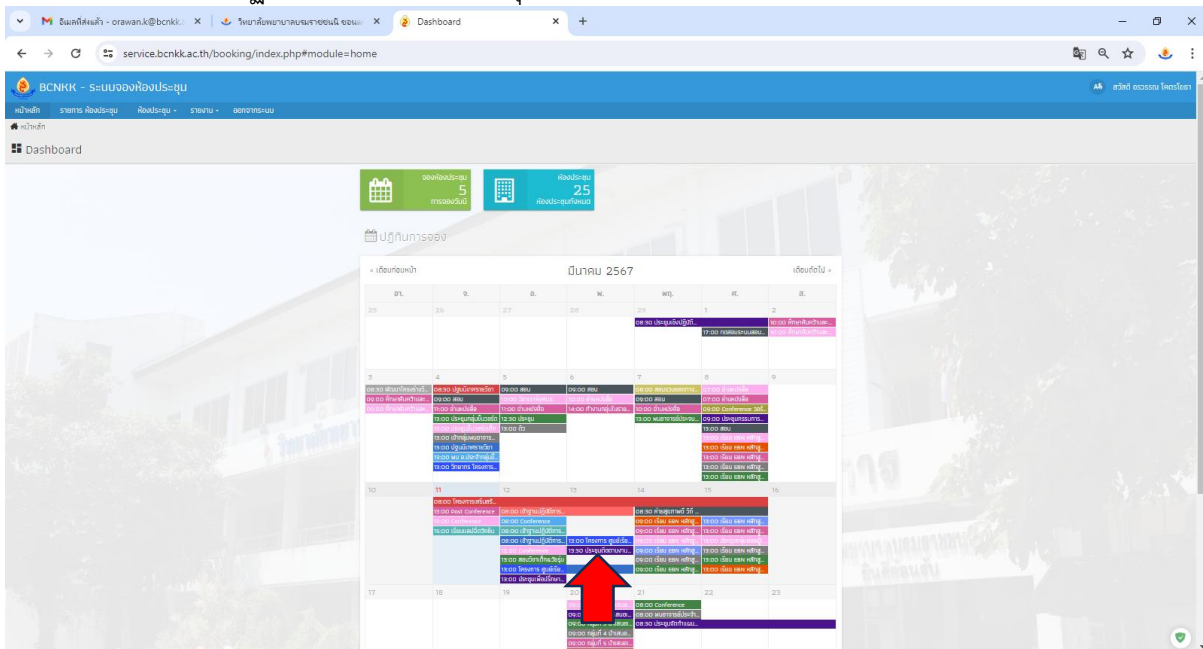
M อีเมลที่ส่งแล้ว - orawan.k@bcnkk. × | วิทยาลัยพยาบาลบรมราชชนนี ขอนแ × | Dashboard × +

service.bcnkk.ac.th/booking/index.php#module=home

BCNKK - ระบบจองห้องประชุม

หน้าหลัก รายการ ห้องประชุม ห้องประชุม รายงาน ออกจากระบบ

หน้าหลัก

Dashboard

จองห้องประชุม 5 การจองวันนี้

ห้องประชุม 25 ห้องประชุมทั้งหมด

ปฏิทินการจอง

« เดือนก่อนหน้า มีนาคม 2567 เดือนถัดไป »

| อา. | จ. | อ. | พ. | พฤ. | ศ. | ส. |
|---|---|---|---|---|---|---|
| 25 | 26 | 27 | 28 | 29 08:30 ประชุมเชิงปฏิบัติ... | 1 17:00 กฏหมายระบบสอน... | 2 10:00 ศึกษาดูงานวิทยาล... |
| 3 08:30 พัฒนาโครงสร้าง... 09:00 ศึกษาดูงานวิทยาล... | 4 08:30 ปฐมนิเทศ... 09:00 สอบ 11:00 ย้ายหน่วยลือ 13:00 ประชุมกลุ่มเป้าหมาย 13:00 เข้ากลุ่มพยาบาล... 15:00 ปฐมนิเทศ... 15:00 พบ อ.ที่ปรึกษาผู้... 15:00 วิทยากร โครงการ... | 5 09:00 สอบ 11:00 ย้ายหน่วยลือ 12:30 ประชุม 15:00 ติว | 6 09:00 สอบ 14:00 ทำงานกลุ่มสันทนา... | 7 09:00 สอบ 10:00 ย้ายหน่วยลือ 13:00 พบอาจารย์ประจำ... | 8 07:00 ย้ายหน่วยลือ 09:00 Conference 13:00 สอบ 13:00 เรียน แลห หลักสู... | 9 |
| 10 | 11 08:00 โครงการเสริมสร้... 15:00 Post Conference 08:00 Conference 15:00 เรียนเสริมวิชาชีพ | 12 08:00 เข้าฐานปฏิบัติการ... 08:00 Conference 08:00 เข้าฐานปฏิบัติการ... 13:00 สอบวัดระดับ... 13:00 โครงการ ศูนย์เรีย... 13:00 ประชุมเพื่อให้ผล... | 13 13:00 โครงการ ศูนย์เรีย... 13:30 ประชุมติดตามงาน... | 14 08:30 ค่ายสุขภาพดี วิถี... 09:00 เรียน แลห หลักสู... 09:00 เรียน แลห หลักสู... 13:00 เรียน แลห หลักสู... | 15 13:00 เรียน แลห หลักสู... 13:00 เรียน แลห หลักสู... | 16 |
| 17 | 18 | 19 | 20 09:00 กลุ่มที่ 4 ประเมิน... 09:00 กลุ่มที่ 5 ประเมิน... | 21 08:00 Conference 09:00 พบอาจารย์ประจำ... 08:30 ประชุมวิชาการและ... | 22 | 23 |